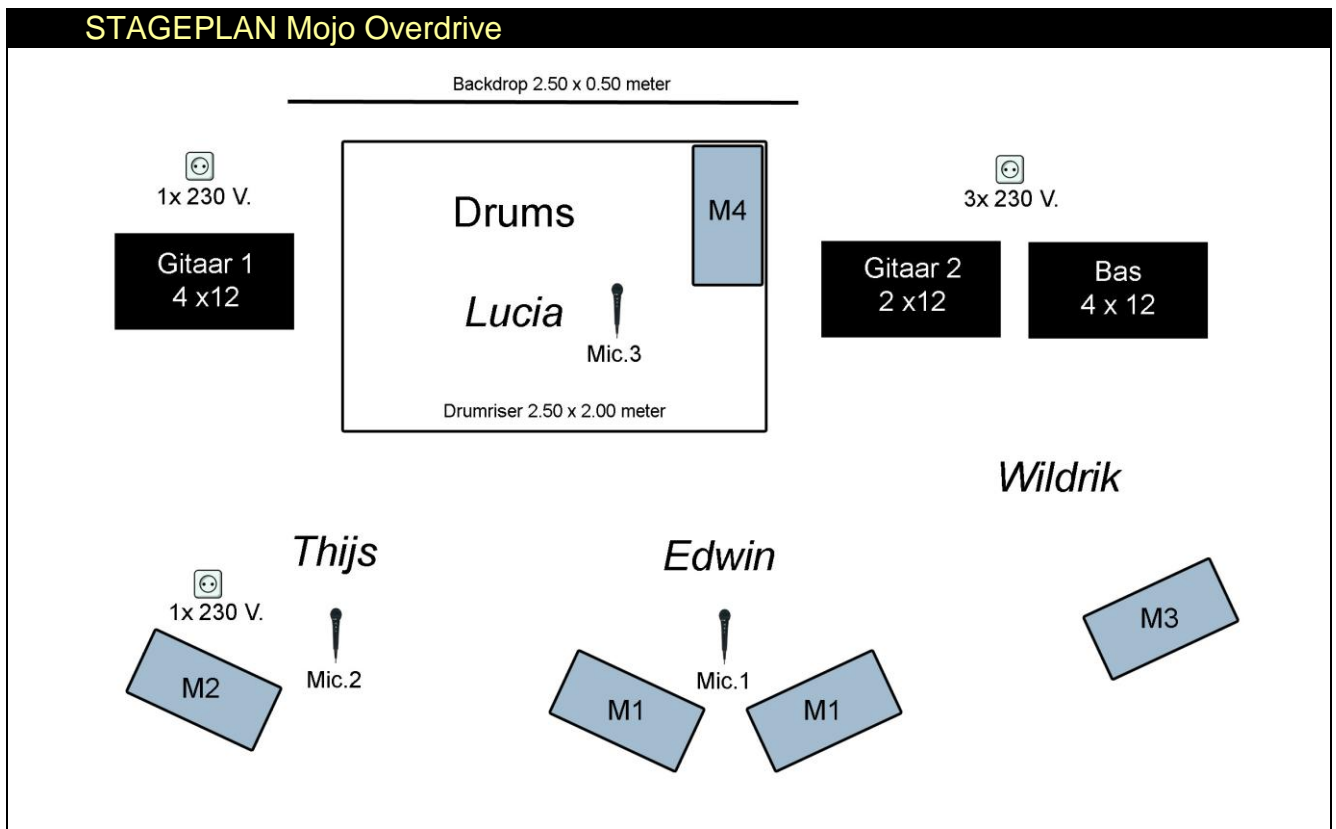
STAGEPLAN Mojo Overdrive

Backdrop 2.50 x 0.50 meter

1x 230 V.

Gitaar 1
4 x12

Drums

M4

Lucia

Mic.3

Drumriser 2.50 x 2.00 meter

3x 230 V.

Gitaar 2
2 x12

Bas
4 x 12

Wildrik

Thijs

Edwin

1x 230 V.

M2

Mic.2

M1

Mic.1

M1

M3